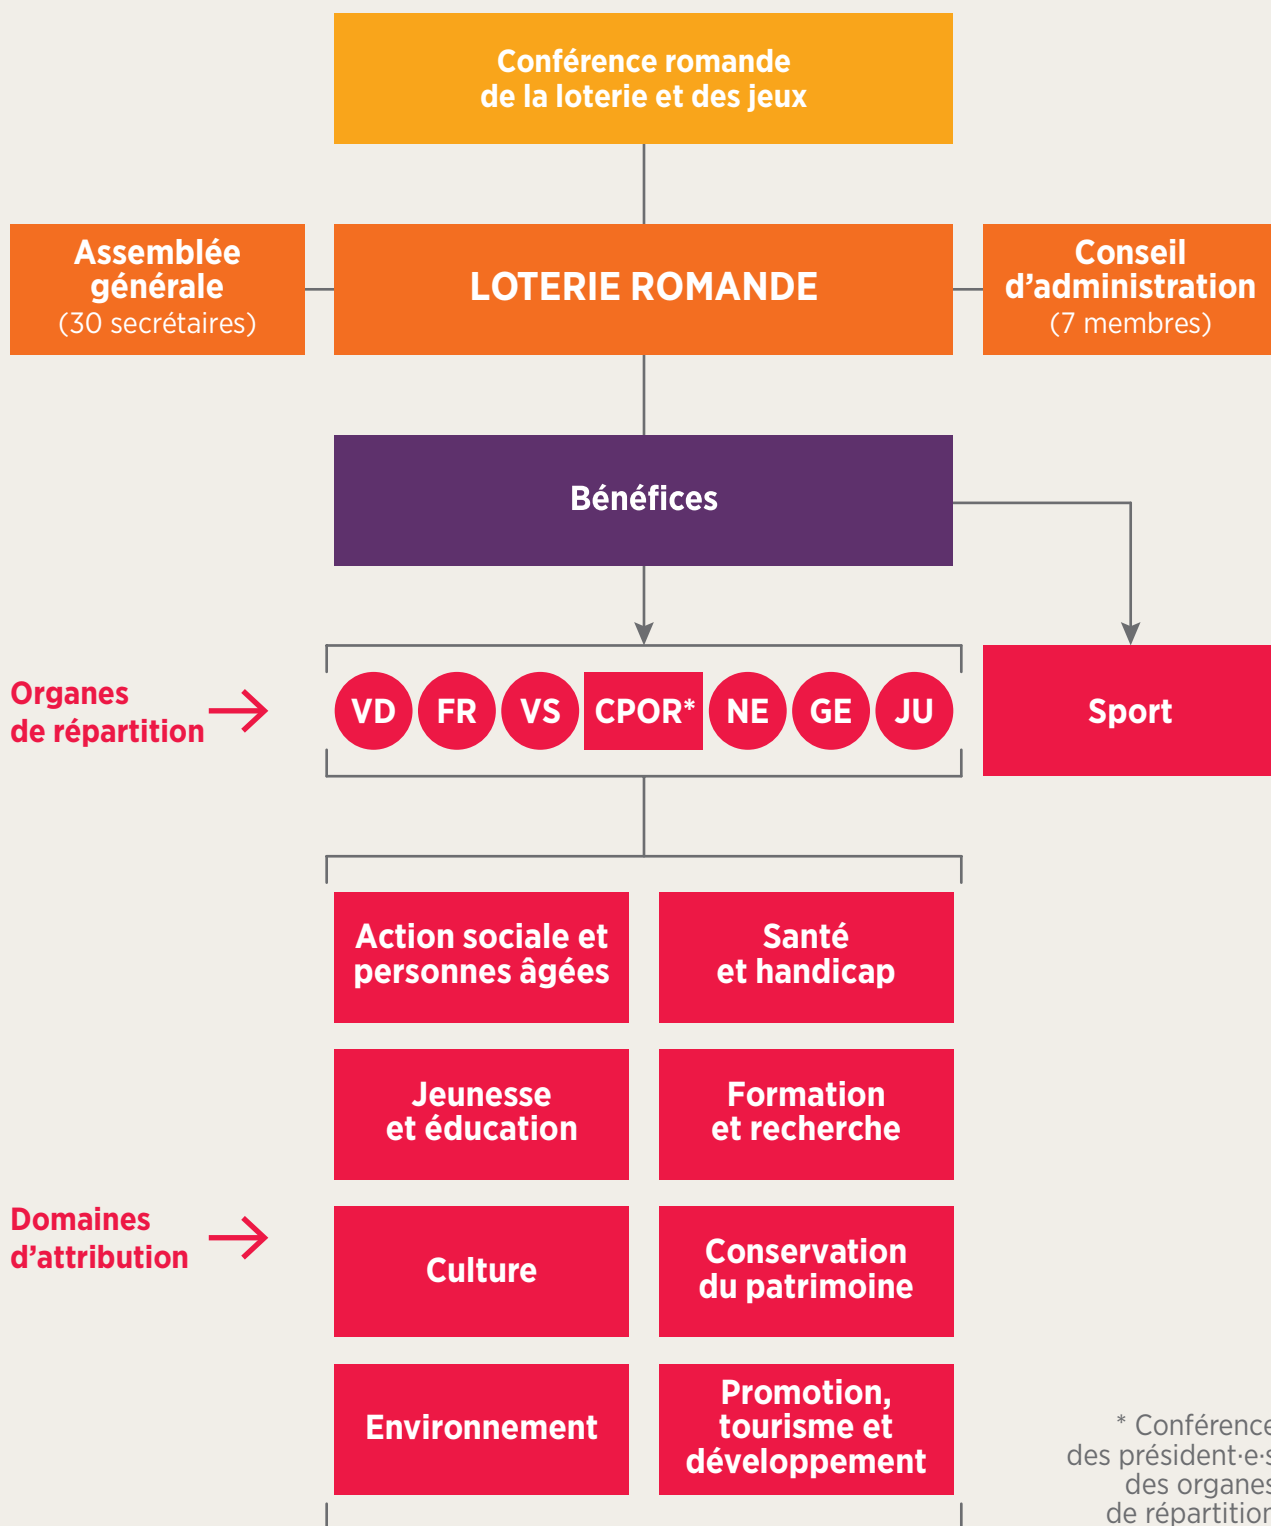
Conférence romande de la loterie et des jeux

Assemblée générale
(30 secrétaires)

LOTERIE ROMANDE

Conseil d'administration
(7 membres)

Bénéfices

Organes de répartition

VD FR VS CPOR* NE GE JU

Sport

Action sociale et personnes âgées

Santé et handicap

Jeunesse et éducation

Formation et recherche

Domaines d'attribution

Culture

Conservation du patrimoine

Environnement

Promotion, tourisme et développement

* Conférence des président·e·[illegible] des organes de répartition